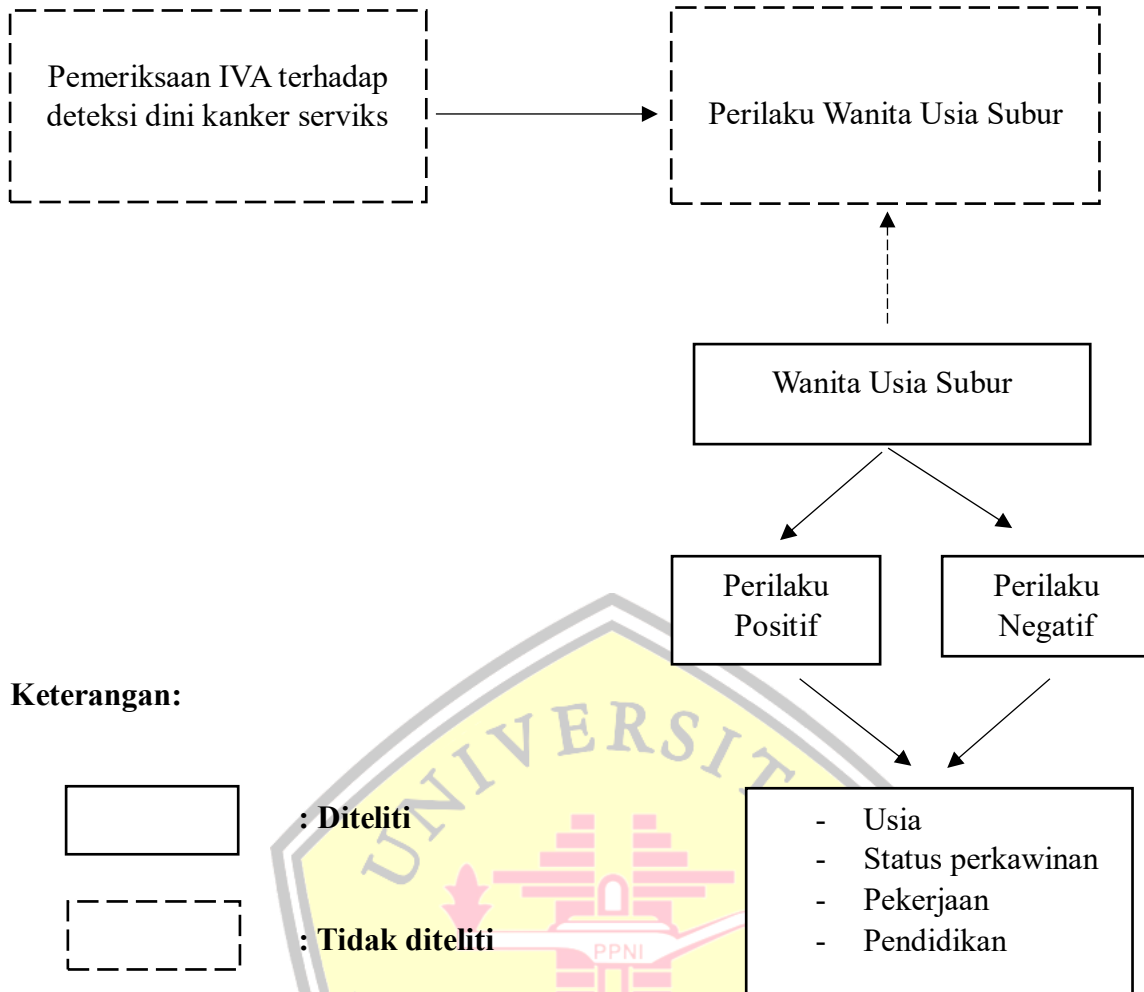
Pemeriksaan IVA terhadap deteksi dini kanker serviks

Perilaku Wanita Usia Subur

Wanita Usia Subur

Perilaku Positif

Perilaku Negatif

Keterangan:

: Diteliti

: Tidak diteliti

- Usia
- Status perkawinan
- Pekerjaan
- Pendidikan

UNIVERSIT

PPNI